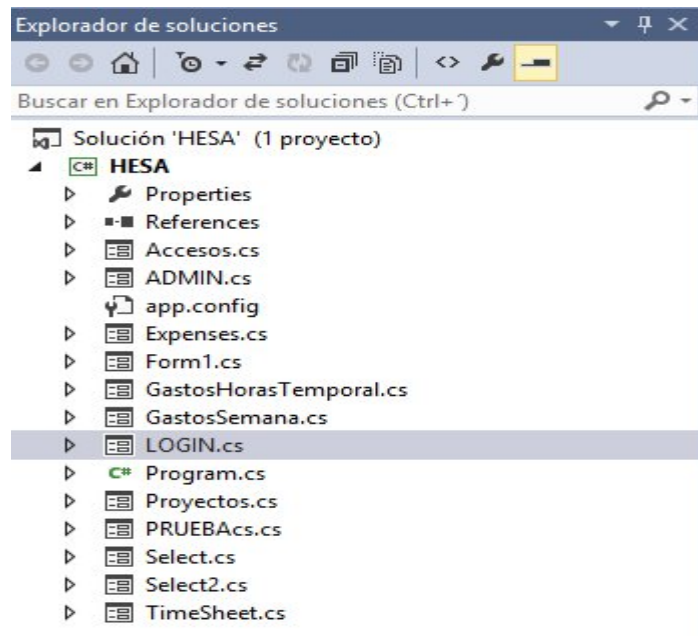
Explorador de soluciones

Buscar en Explorador de soluciones (Ctrl+´)

Solución 'HESA' (1 proyecto)
C# HESA
Properties
References
Accesos.cs
ADMIN.cs
app.config
Expenses.cs
Form1.cs
GastosHorasTemporal.cs
GastosSemana.cs
LOGIN.cs
C# Program.cs
Proyectos.cs
PRUEBAcs.cs
Select.cs
Select2.cs
TimeSheet.cs